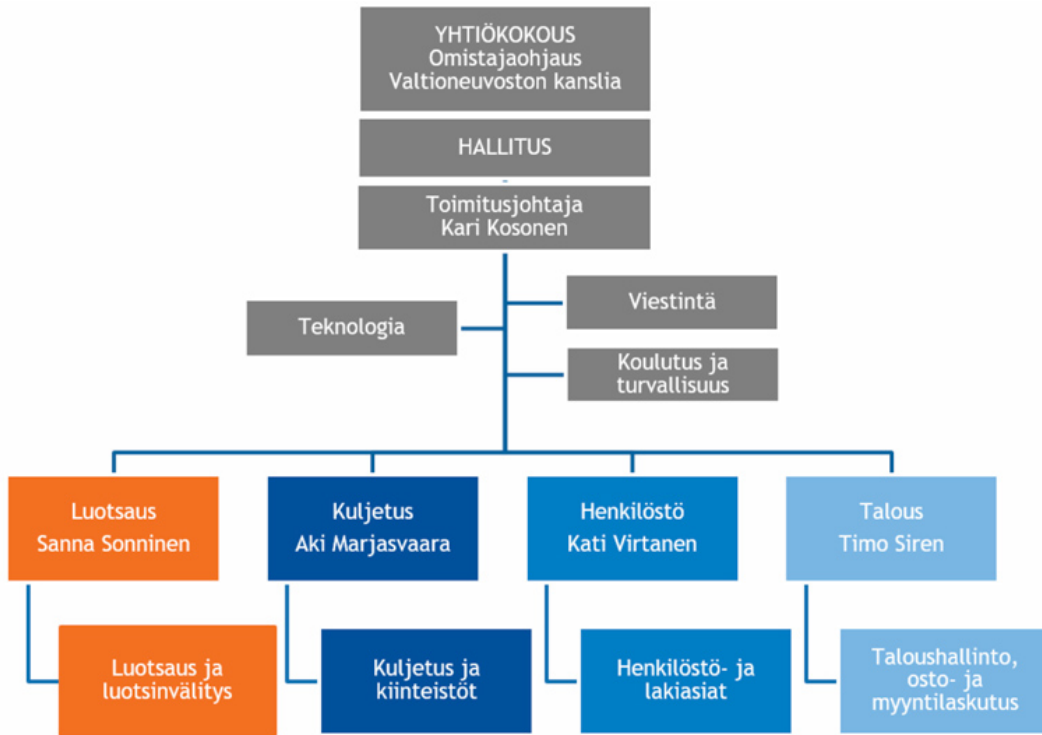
YHTIÖKOKOUS
Omistajaohjaus
Valtioneuvoston kanslia

HALLITUS

Toimitusjohtaja
Kari Kosonen

Teknologia

Viestintä

Koulutus ja turvallisuus

Luotsaus
Sanna Sonninen

Luotsaus ja luotsinvälitys

Kuljetus
Aki Marjasvaara

Kuljetus ja kiinteistöt

Henkilöstö
Kati Virtanen

Henkilöstö- ja lakiasiat

Talous
Timo Siren

Taloushallinto, osto- ja myyntilaskutus